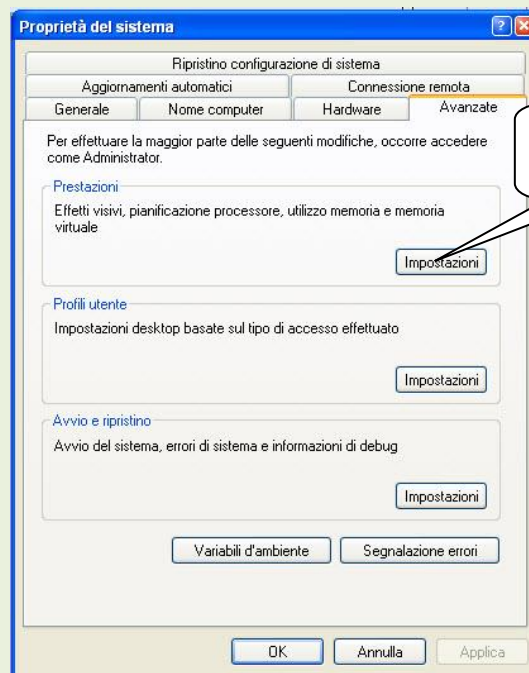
Proprietà del sistema

Ripristino configurazione di sistema
Aggiornamenti automatici
Connessione remota
Generale
Nome computer
Hardware
Avanzate

Per effettuare la maggior parte delle seguenti modifiche, occorre accedere come Administrator.

Prestazioni
Effetti visivi, pianificazione processore, utilizzo memoria e memoria virtuale
Impostazioni

Profili utente
Impostazioni desktop basate sul tipo di accesso effettuato
Impostazioni

Avvio e ripristino
Avvio del sistema, errori di sistema e informazioni di debug
Impostazioni

Variabili d'ambiente
Segnalazione errori

OK
Annulla
Applica